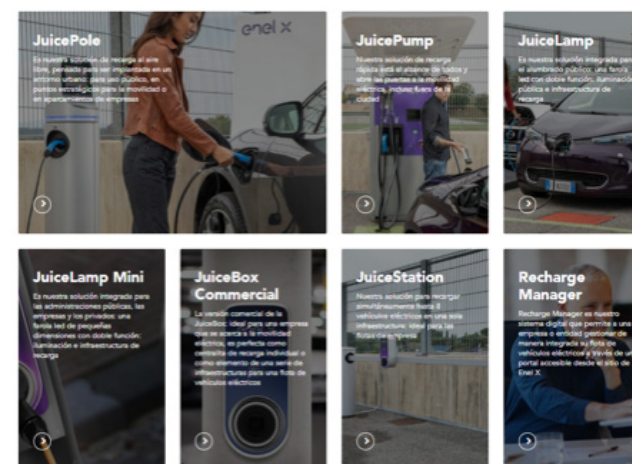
enel x

JuicePole

Es nuestra solución de recarga al aire libre, perfecta para ser impuesta en un entorno urbano: para uso público, en puntos estratégicos para la movilidad o en aparcamientos de empresas

JuicePump

Nuestra solución de recarga rápida está al alcance de todos y abre las puertas a la movilidad eléctrica, incluso fuera de la ciudad

JuiceLamp

Es nuestra solución integrada para el alumbrado público, una farola led con doble función: iluminación pública e infraestructura de recarga

JuiceLamp Mini

Es nuestra solución integrada para las administraciones públicas, las empresas y los privados: una farola led de pequeñas dimensiones con doble función: iluminación e infraestructura de recarga

JuiceBox Commercial

La versión comercial de la JuiceBox: ideal para una empresa que se acerca a la movilidad eléctrica, es perfecta como centralita de recarga individual o como elemento de una serie de infraestructuras para una flota de vehículos eléctricos

JuiceStation

Nuestra solución para recargar simultáneamente hasta 8 vehículos eléctricos en una sola infraestructura: ideal para las flotas de empresa

Recharge Manager

Recharge Manager es nuestro sistema digital que permite a una empresa o entidad gestionar de manera integrada su flota de vehículos eléctricos a través de un portal accesible desde el sitio de Enel X.